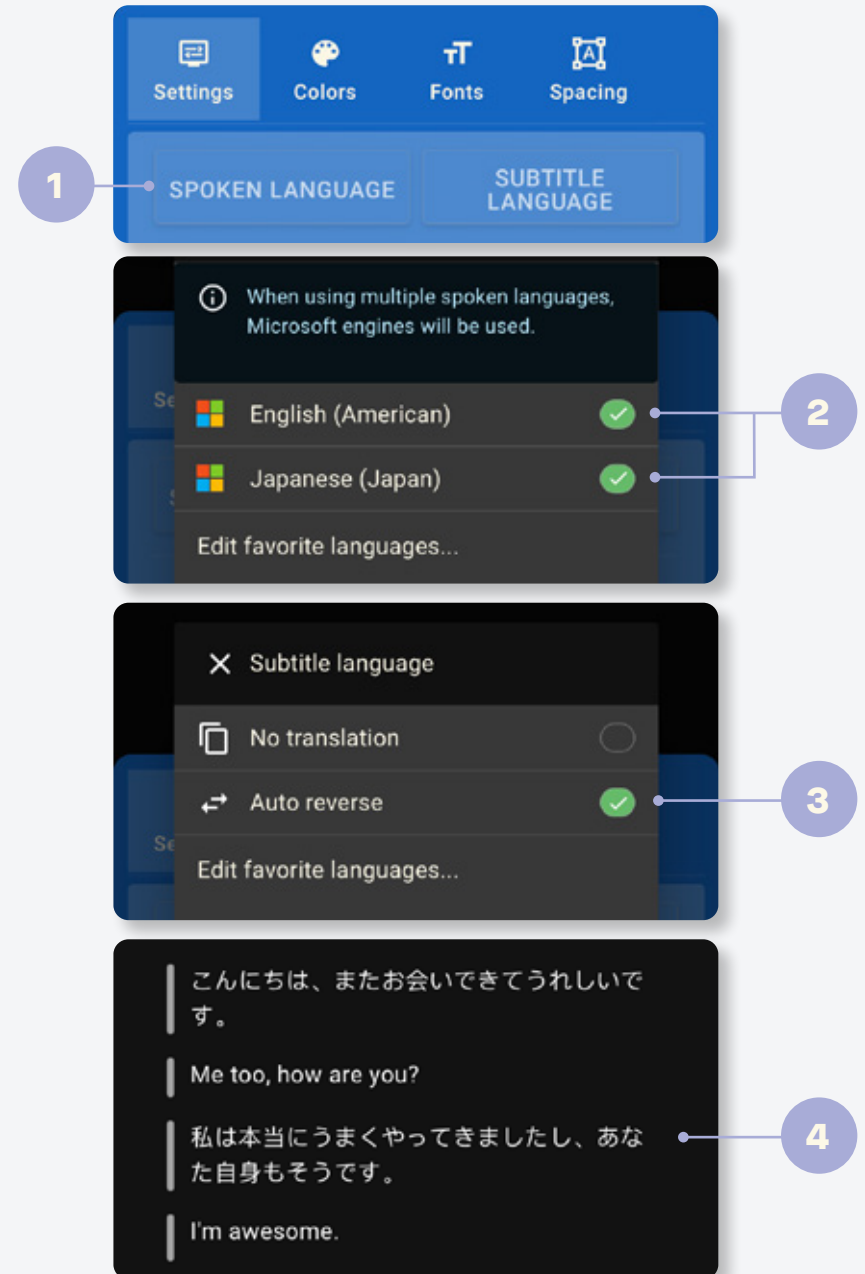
Settings
Colors
Fonts
Spacing

1

SPOKEN LANGUAGE
SUBTITLE LANGUAGE

When using multiple spoken languages, Microsoft engines will be used.

Se

English (American)
Japanese (Japan)
Edit favorite languages...

2

Subtitle language
No translation
Auto reverse
Edit favorite languages...

Se

3

こんにちは、またお会いできてうれしいです。
Me too, how are you?
私は本当にうまくやってきましたし、あなた自身もそうです。
I'm awesome.

4